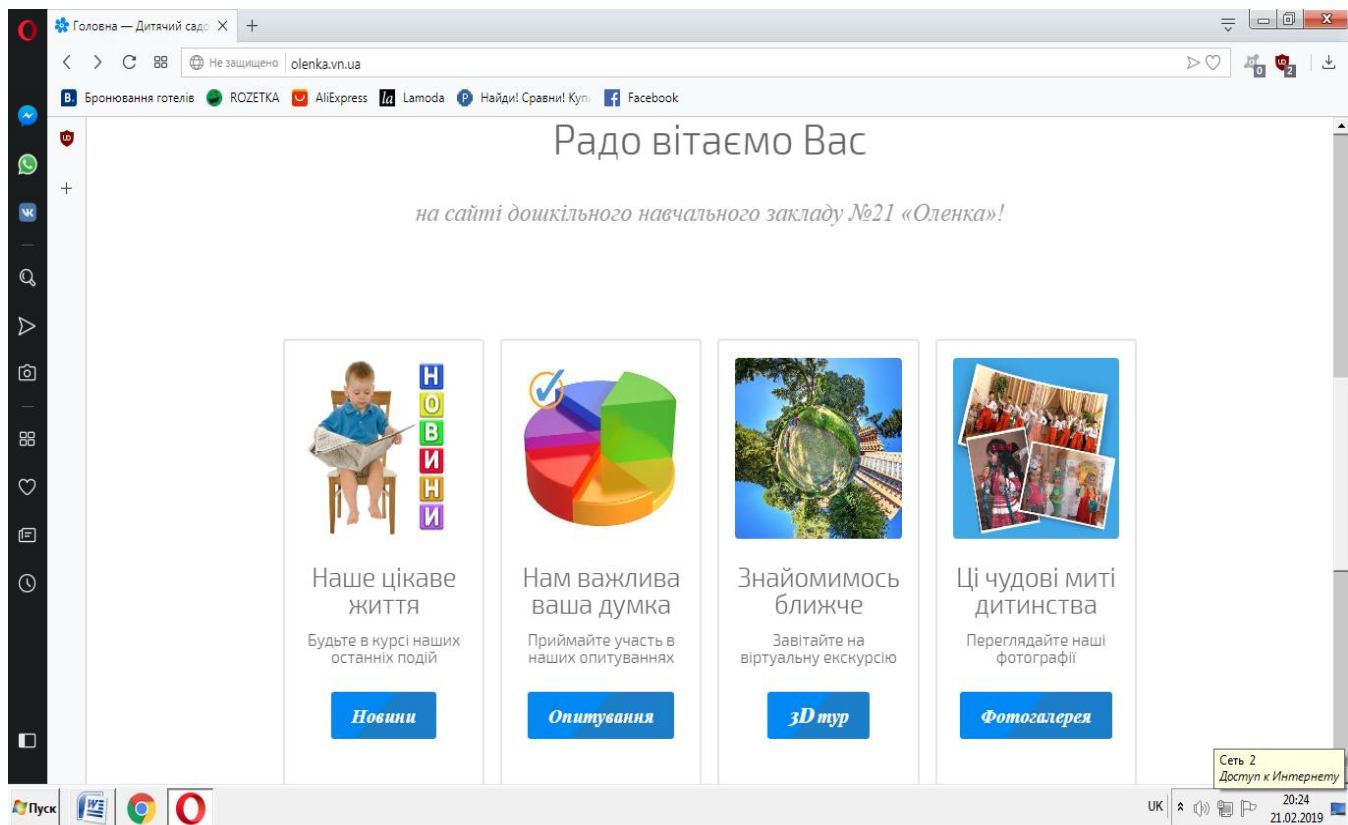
Головна — Дитячий садо ×
+

Не защищено olenka.vn.ua

B. Бронювання готелів ROZETKA AliExpress la Lamoda P Найди! Сравни! Куп Facebook

0 2

Радо вітаємо Вас

на сайті дошкільного навчального закладу №21 «Оленка»!

Н
О
В
И
Н
И

Наше цікаве життя

Будьте в курсі наших останніх подій

Новини

Нам важлива ваша думка

Приймайте участь в наших опитуваннях

Опитування

Знайомимось ближче

Завітайте на віртуальну екскурсію

3D тур

Ці чудові миті дитинства

Переглядайте наші фотографії

Фотогалерея

Сеть 2
Доступ к Интернету

Пуск

UK

20:24
21.02.2019